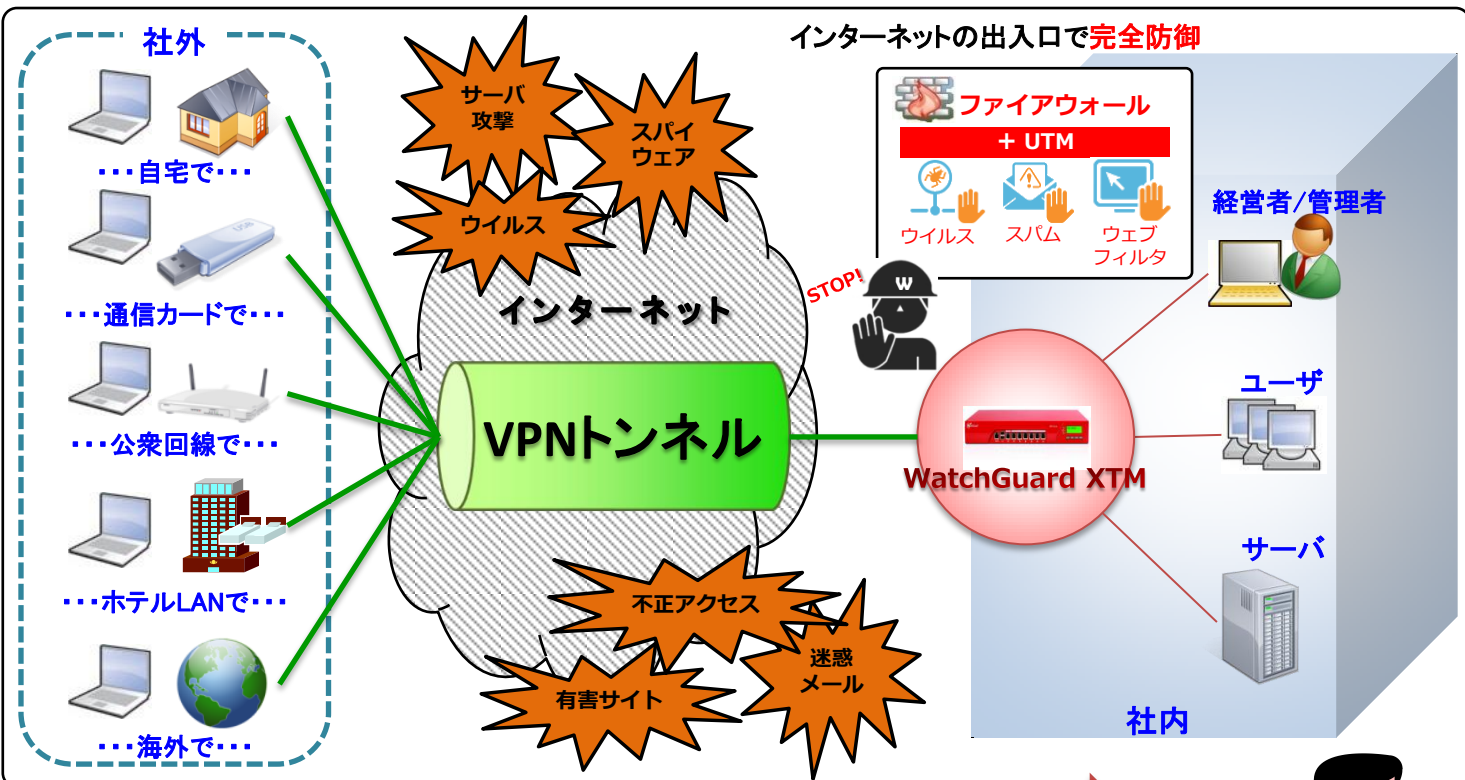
社外

・・・自宅で・・・

・・・通信カードで・・・

・・・公衆回線で・・・

・・・ホテルLANで・・・

・・・海外で・・・

サーバ攻撃

スパイウェア

ウイルス

インターネット

VPNトンネル

不正アクセス

迷惑メール

有害サイト

インターネットの出入口で完全防御

ファイアウォール

＋ UTM

ウイルス

スパム

ウェブフィルタ

STOP!

W

WatchGuard XTM

経営者/管理者

ユーザ

サーバ

社内